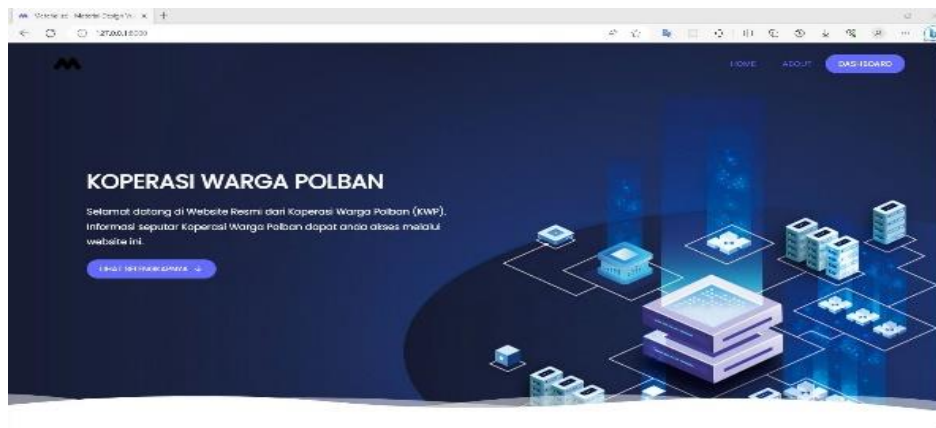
Material - Material Design W... ×

127.0.0.1:8000

HOME ABOUT DASHBOARD

KOPERASI WARGA POLBAN

Selamat datang di Website Resmi dari Koperasi Warga Polban (KWP). Informasi seputar Koperasi Warga Polban dapat anda akses melalui website ini.

LIHAT SELENGKAPNYA